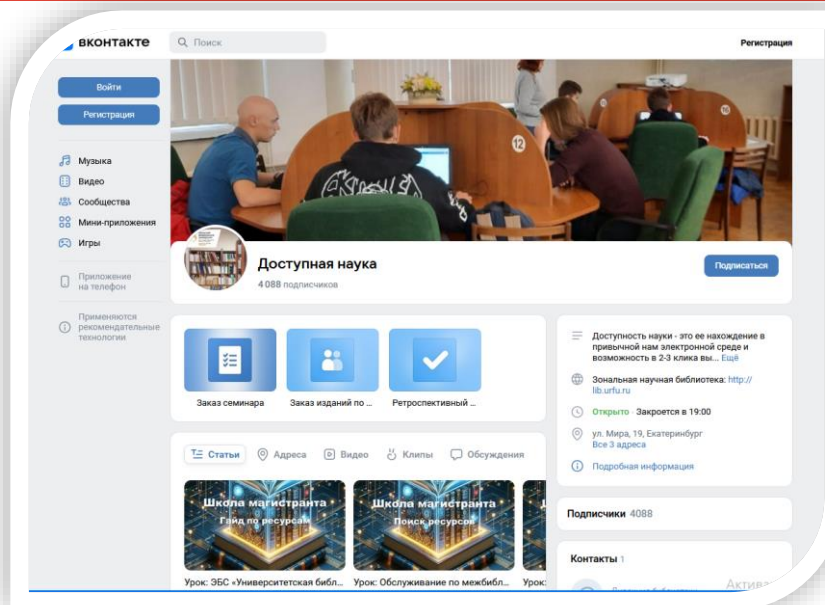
вконтакте

Поиск

Регистрация

Войти

Регистрация

Музыка

Видео

Сообщества

Мини-приложения

Игры

Приложение на телефон

Применяются рекомендательные технологии

Доступная наука

4 088 подписчиков

Подписаться

Заказ семинара

Заказ изданий по ...

Ретроспективный ...

Статьи

Адреса

Видео

Клипы

Обсуждения

Школа магистранта
Гайд по ресурсам

Школа магистранта
Поиск ресурсов

Урок: ЭБС «Университетская библ...

Урок: Обслуживание по межбибл...

Урок:

Доступность науки - это ее нахождение в привычной нам электронной среде и возможность в 2-3 клика вы... Ещё

Зональная научная библиотека: http://lib.urfu.ru

Открыто · Закроется в 19:00

ул. Мира, 19, Екатеринбург
Все 3 адреса

Подробная информация

Подписчики 4088

Контакты 1

Актив